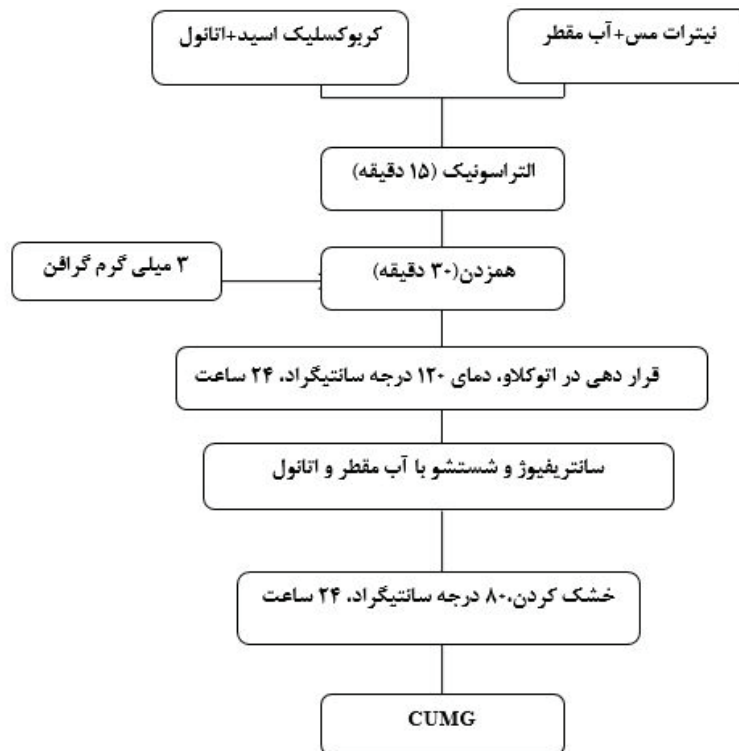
نیترات مس+آب مقطر

کربوکسلیک اسید+اتانول

التراسونیک (۱۵ دقیقه)

۳ میلی گرم گرافن

همزدن(۳۰ دقیقه)

قرار دهی در اتوکلاو، دمای ۱۲۰ درجه سانتیگراد، ۲۴ ساعت

سانتریفیوژ و شستشو با آب مقطر و اتانول

خشک کردن،۸۰ درجه سانتیگراد، ۲۴ ساعت

CUMG